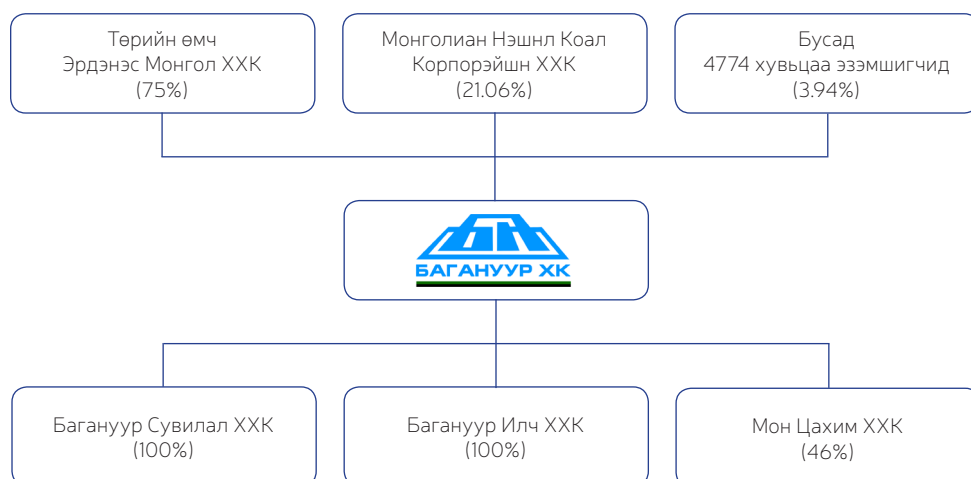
Төрийн өмч
Эрдэнэс Монгол ХХК
(75%)

Монголиан Нэшнл Коал
Корпорэйшн ХХК
(21.06%)

Бусад
4774 хувьцаа эзэмшигчид
(3.94%)

БАГАНУУР ХК

Багануур Сувилал ХХК
(100%)

Багануур Илч ХХК
(100%)

Мон Цахим ХХК
(46%)